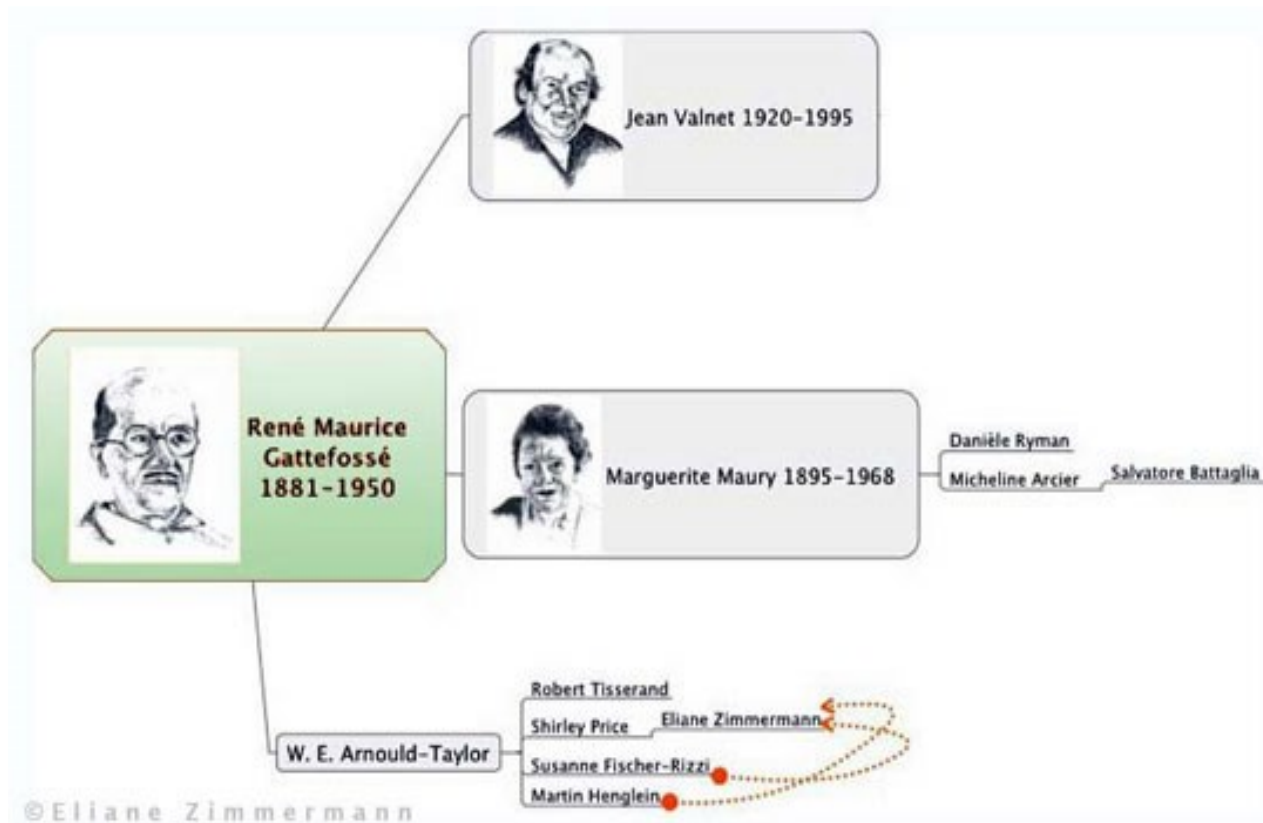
Jean Valnet 1920-1995

René Maurice Gattefossé 1881-1950

Marguerite Maury 1895-1968

Danièle Ryman

Micheline Arcier

Salvatore Battaglia

W. E. Arnould-Taylor

Robert Tisserand

Shirley Price

Eliane Zimmermann

Susanne Fischer-Rizzi

Martin Henglein

©Eliane Zimmermann